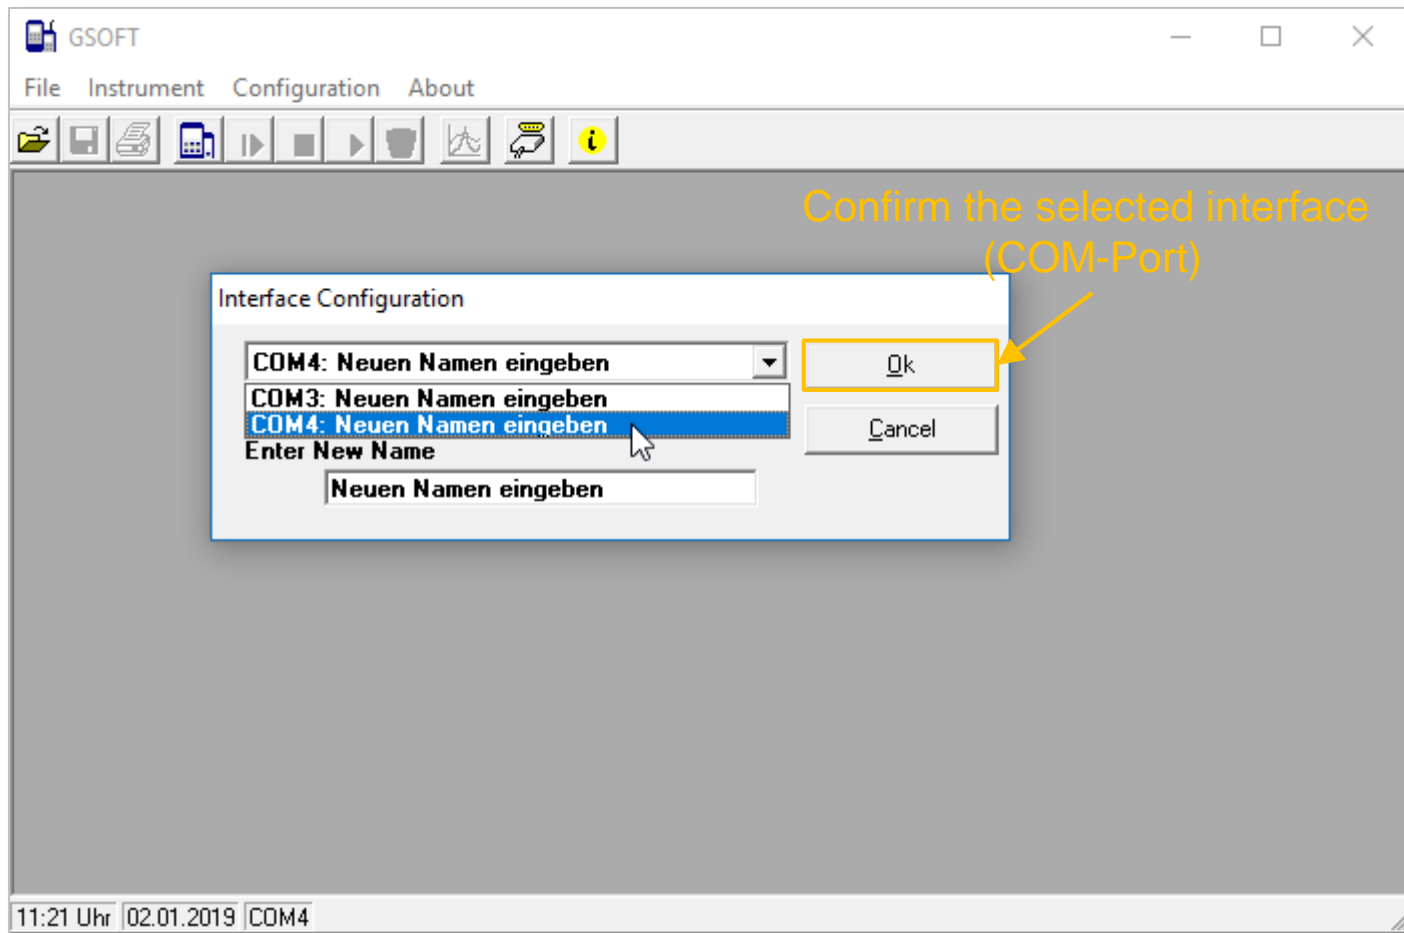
GSOFT

File Instrument Configuration About

Confirm the selected interface (COM-Port)

Interface Configuration

COM4: Neuen Namen eingeben

COM3: Neuen Namen eingeben

COM4: Neuen Namen eingeben

Enter New Name

Neuen Namen eingeben

Ok

Cancel

11:21 Uhr 02.01.2019 COM4